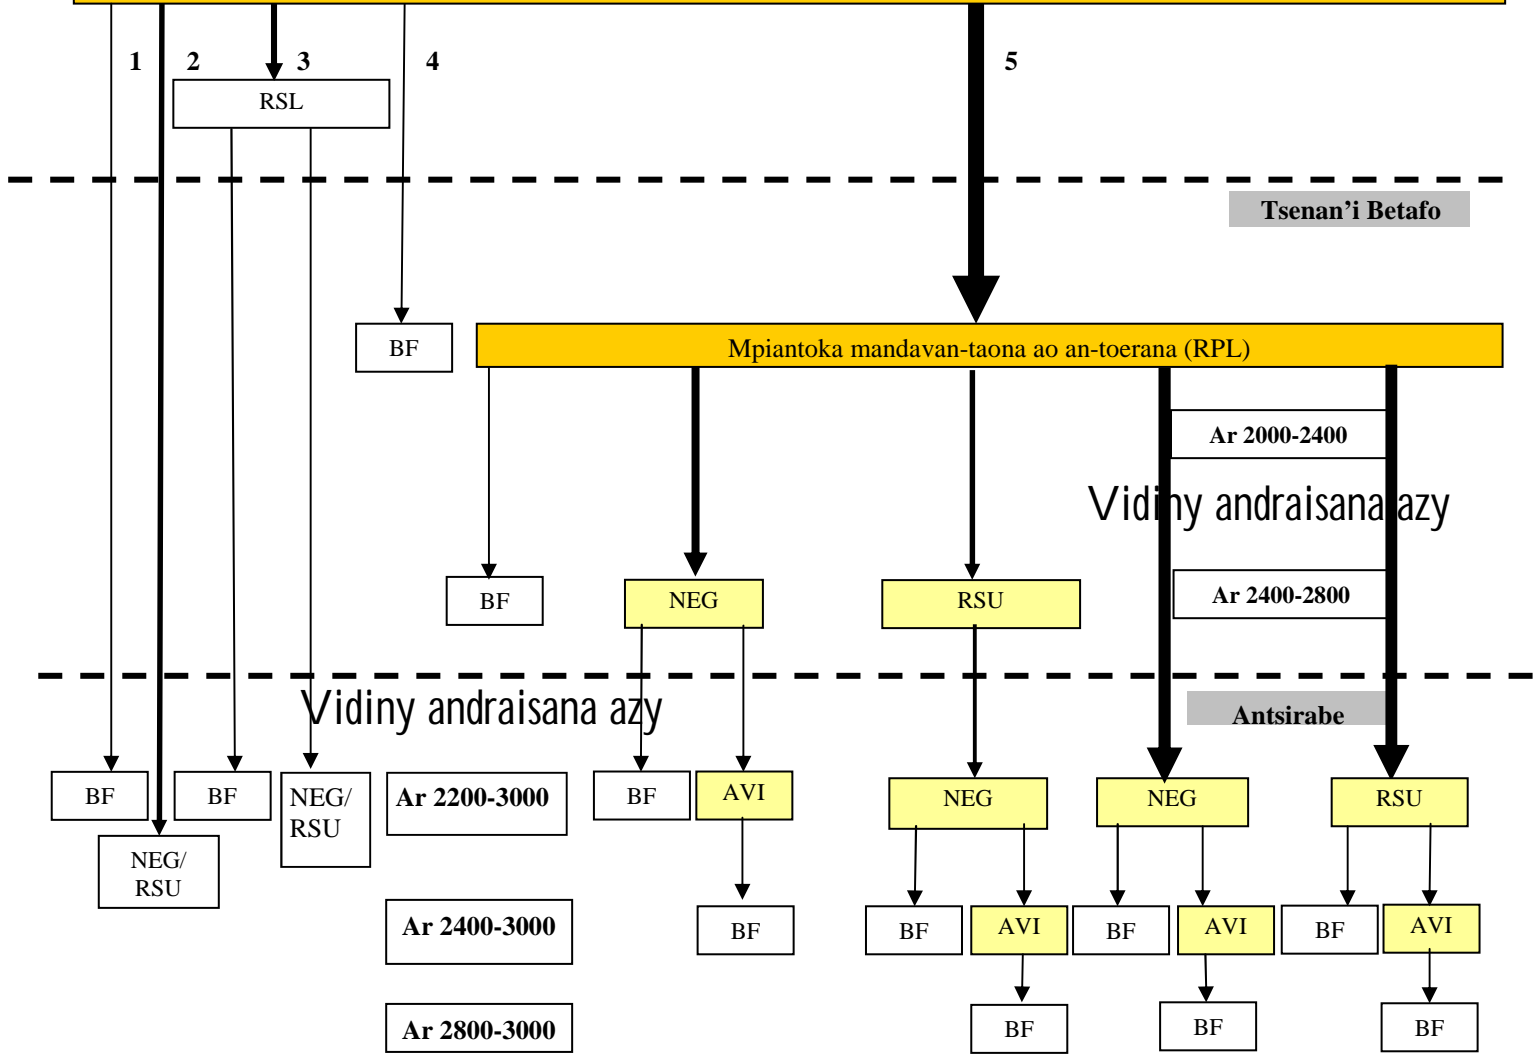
1 2 3 4 5

RSL

Tsenan'i Betafo

BF

Mpiantoka mandavan-taona ao an-toerana (RPL)

Ar 2000-2400

Vidiny andraisana azy

Ar 2400-2800

BF

NEG

RSU

Vidiny andraisana azy

Antsirabe

BF

BF

NEG/ RSU

Ar 2200-3000

BF

AVI

NEG

NEG

RSU

NEG/ RSU

Ar 2400-3000

BF

BF

AVI

BF

AVI

BF

AVI

Ar 2800-3000

BF

BF

BF